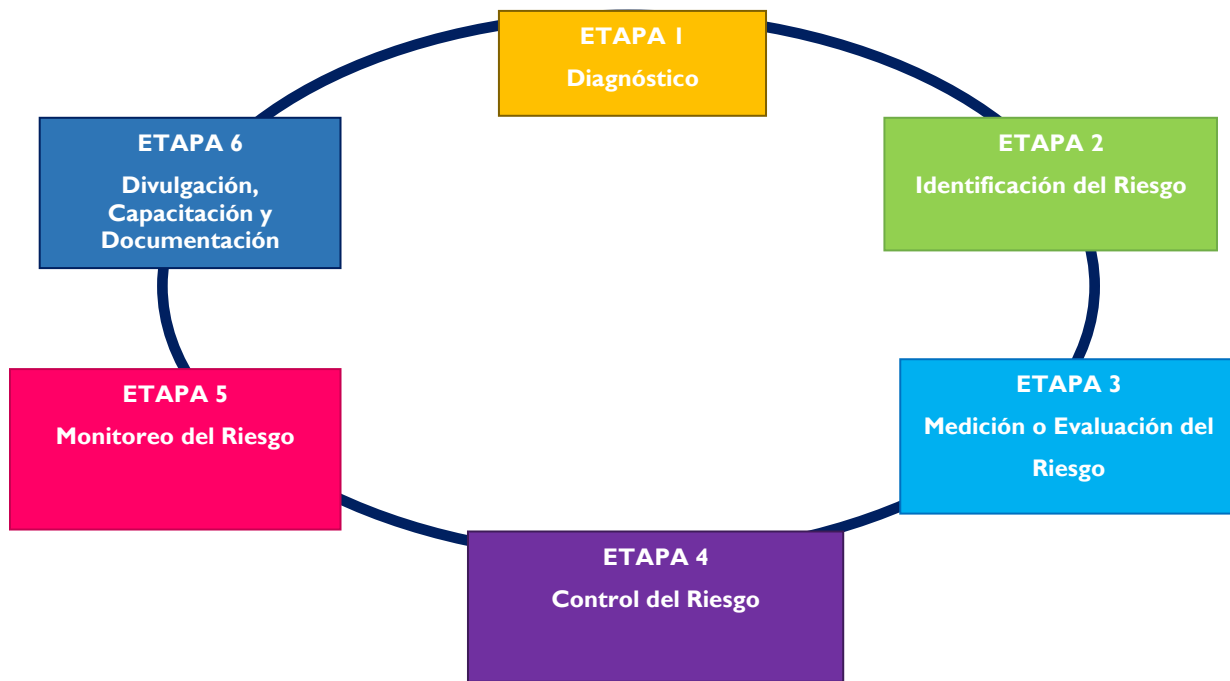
ETAPA 1
Diagnóstico

ETAPA 2
Identificación del Riesgo

ETAPA 3
Medición o Evaluación del Riesgo

ETAPA 4
Control del Riesgo

ETAPA 5
Monitoreo del Riesgo

ETAPA 6
Divulgación, Capacitación y Documentación